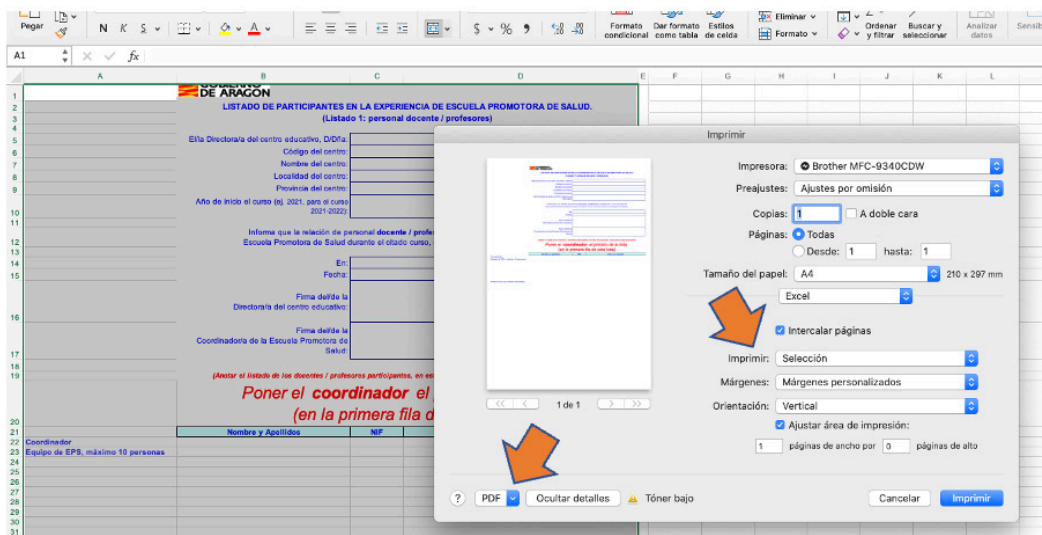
Pegar N K S A Formato condicional Dar formato como tabla Estilos de celda Eliminar Formato Ordenar y filtrar Buscar y seleccionar Analizar datos Sensib

A1 fx

A B C D E F G H I J K L

GOBIERNO DE ARAGON

LISTADO DE PARTICIPANTES EN LA EXPERIENCIA DE ESCUELA PROMOTORA DE SALUD.
(Listado 1: personal docente / profesores)

El/la Directora/a del centro educativo, D/Dña:
Código del centro:
Nombre del centro:
Localidad del centro:
Provincia del centro:
Año de inicio el curso (ej. 2021, para el curso 2021-2022):

Informa que la relación de personal docente / profe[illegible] Escuela Promotora de Salud durante el citado curso, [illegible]

En:
Fecha:

Firma del/de la Directora/a del centro educativo:

Firma del/de la Coordinador/a de la Escuela Promotora de Salud:

(Anotar el listado de los docentes / profesores participantes, en es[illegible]

Poner el coordinador el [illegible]
(en la primera fila d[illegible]

Nombre y Apellidos NIF

Coordinador
Equipo de EPS, máximo 10 personas

Imprimir

1 de 1

Impresora: Brother MFC-9340CDW
Preajustes: Ajustes por omisión
Copias: 1 A doble cara
Páginas: Todas
Desde: 1 hasta: 1
Tamaño del papel: A4 210 x 297 mm
Excel
Intercalar páginas
Imprimir: Selección
Márgenes: Márgenes personalizados
Orientación: Vertical
Ajustar área de impresión:
1 páginas de ancho por 0 páginas de alto

? PDF Ocultar detalles Tóner bajo Cancelar Imprimir